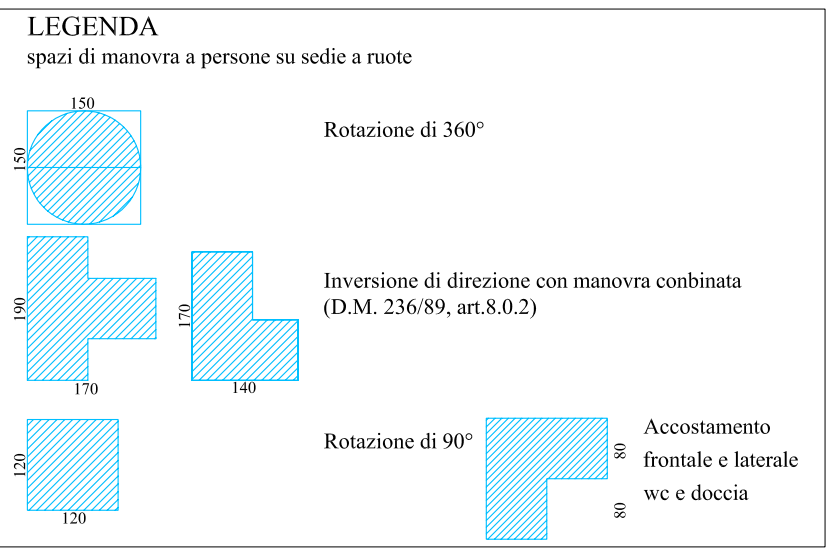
LEGENDA
spazi di manovra a persone su sedie a ruote

150
150

Rotazione di 360°

190
170
170
140

Inversione di direzione con manovra conbinata (D.M. 236/89, art.8.0.2)

120
120

Rotazione di 90°

80
80

Accostamento frontale e laterale wc e doccia